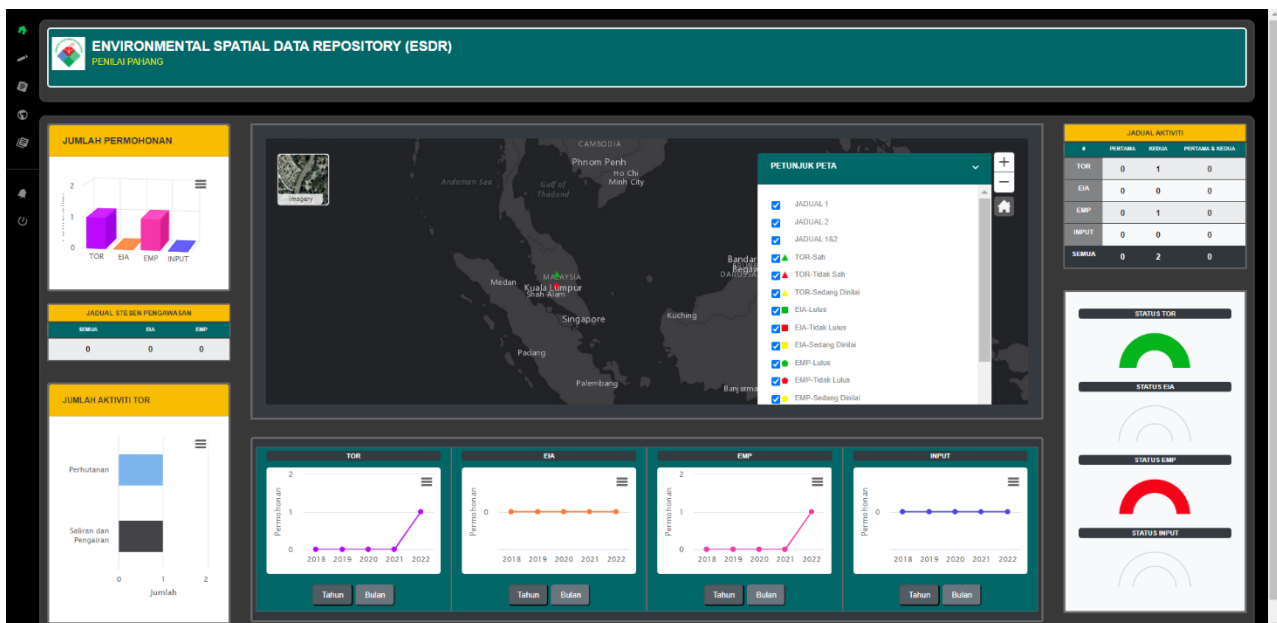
ENVIRONMENTAL SPATIAL DATA REPOSITORY (ESDR)
PENILAI PAHANG

JUMLAH PERMOHONAN

2
1
0
TOR EIA EMP INPUT

JADUAL STESEN PENGAWASAN

| SEMUA | EIA | EMP |
|---|---|---|
| 0 | 0 | 0 |

JUMLAH AKTIVITI TOR

Perhutanan
Saliran dan Pengairan
0 1 2
Jumlah

Imagery
CAMBODIA
Phnom Penh
Ho Chi Minh City
Andaman Sea
Gulf of Thailand
MALAYSIA
Medan
Kuala Lumpur
Shah Alam
Singapore
Kuching
Padang
Palembang
Bandar
Begawan
DARUSSALAM
Banjarma

PETUNJUK PETA
JADUAL 1
JADUAL 2
JADUAL 1&2
TOR-Sah
TOR-Tidak Sah
TOR-Sedang Dinilai
EIA-Lulus
EIA-Tidak Lulus
EIA-Sedang Dinilai
EMP-Lulus
EMP-Tidak Lulus
EMP-Sedang Dinilai

JADUAL AKTIVITI

| # | PERTAMA | KEDUA | PERTAMA & KEDUA |
|---|---|---|---|
| TOR | 0 | 1 | 0 |
| EIA | 0 | 0 | 0 |
| EMP | 0 | 1 | 0 |
| INPUT | 0 | 0 | 0 |
| SEMUA | 0 | 2 | 0 |

STATUS TOR
STATUS EIA
STATUS EMP
STATUS INPUT

TOR
2
1
0
Permohonan
2018 2019 2020 2021 2022
Tahun Bulan

EIA
0
Permohonan
2018 2019 2020 2021 2022
Tahun Bulan

EMP
2
1
0
Permohonan
2018 2019 2020 2021 2022
Tahun Bulan

INPUT
0
Permohonan
2018 2019 2020 2021 2022
Tahun Bulan